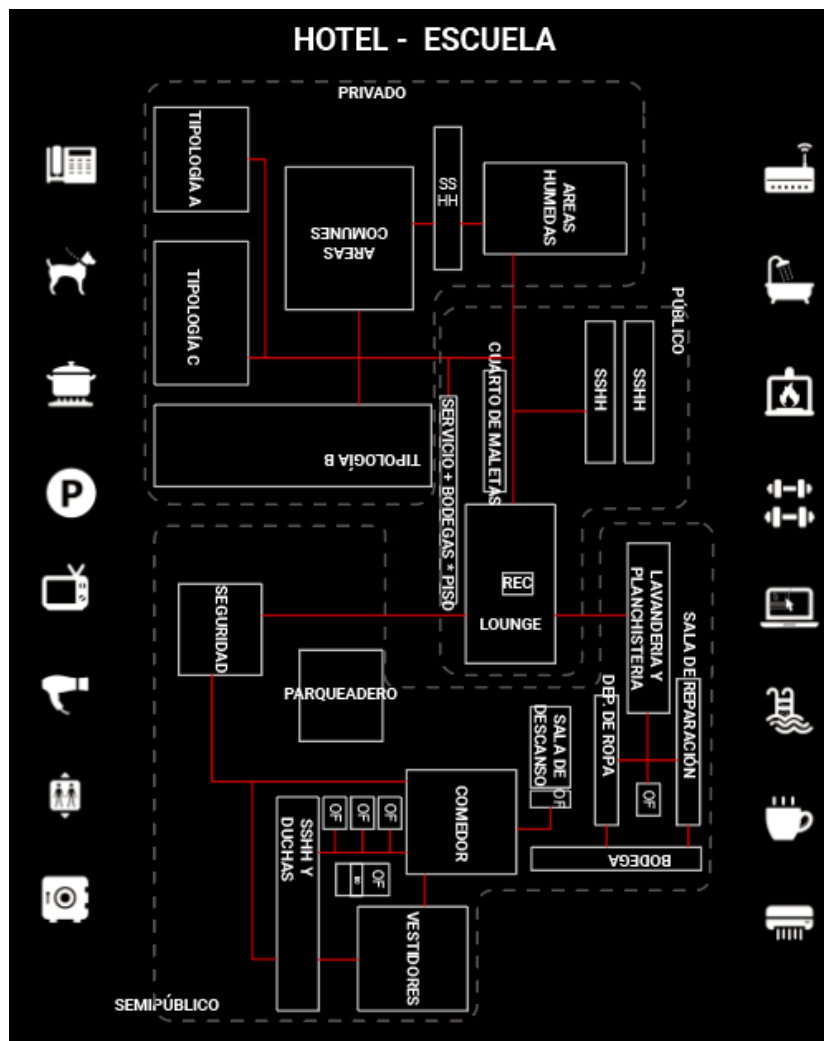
HOTEL - ESCUELA

PRIVADO

TIPOLOGÍA A

AREAS COMUNES

SS HH

AREAS HUMEDAS

TIPOLOGÍA C

PÚBLICO

CUARTO DE MALETAS

SSHH

SSHH

SERVICIO + BODEGAS * PISO

TIPOLOGÍA B

REC

LOUNGE

SEGURIDAD

PARQUEADERO

LAVANDERIA Y PLANCHISTERIA

SALA DE REPARACIÓN

DEP. DE ROPA

SALA DE DESCANSO

OF

OF

OF

OF

COMEDOR

OF

OF

SSHH Y DUCHAS

BODEGA

VESTIDORES

SEMIPÚBLICO